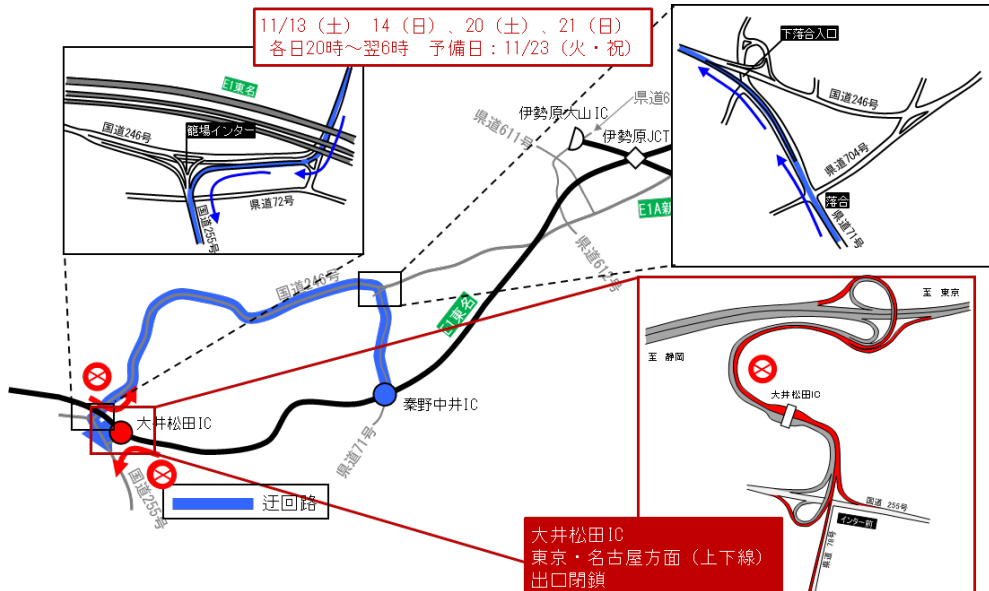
11/13（土） 14（日）、20（土）、21（日）
各日20時～翌6時 予備日：11/23（火・祝）

E1東名
国道246号
籠場インター
県道72号
国道255号

下落合入口
国道246号
県道704号
落合
県道71号

県道6
伊勢原大山IC
県道611号
伊勢原JCT
E1A新
県道611号
国道246号
E1東名
秦野中井IC
県道71号
大井松田IC
国道255号
迂回路

至 東京
至 静岡
大井松田IC
国道255号
インター前

大井松田IC
東京・名古屋方面（上下線）
出口閉鎖